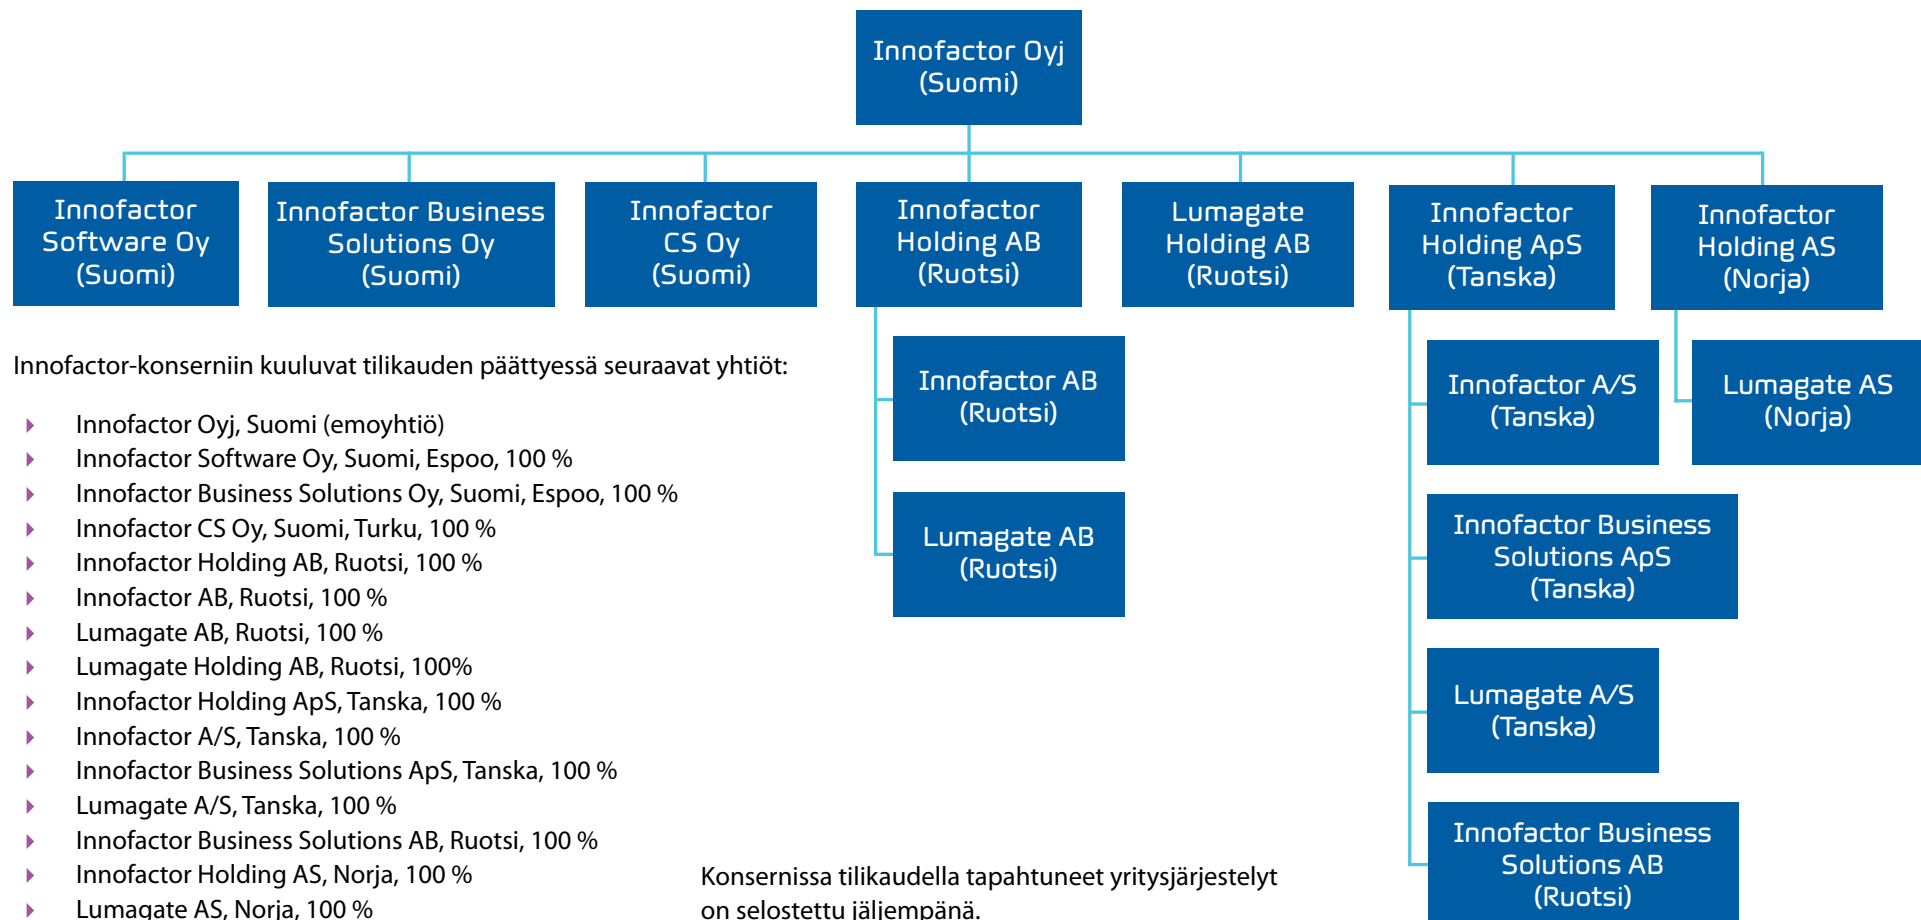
Innofactor Oyj (Suomi)

Innofactor Software Oy (Suomi)

Innofactor Business Solutions Oy (Suomi)

Innofactor CS Oy (Suomi)

Innofactor Holding AB (Ruotsi)

Lumagate Holding AB (Ruotsi)

Innofactor Holding ApS (Tanska)

Innofactor Holding AS (Norja)

Innofactor AB (Ruotsi)

Lumagate AB (Ruotsi)

Innofactor A/S (Tanska)

Lumagate AS (Norja)

Innofactor Business Solutions ApS (Tanska)

Lumagate A/S (Tanska)

Innofactor Business Solutions AB (Ruotsi)

Innofactor-konserniin kuuluvat tilikauden päättyessä seuraavat yhtiöt:

- Innofactor Oyj, Suomi (emoyhtiö)
- Innofactor Software Oy, Suomi, Espoo, 100 %
- Innofactor Business Solutions Oy, Suomi, Espoo, 100 %
- Innofactor CS Oy, Suomi, Turku, 100 %
- Innofactor Holding AB, Ruotsi, 100 %
- Innofactor AB, Ruotsi, 100 %
- Lumagate AB, Ruotsi, 100 %
- Lumagate Holding AB, Ruotsi, 100%
- Innofactor Holding ApS, Tanska, 100 %
- Innofactor A/S, Tanska, 100 %
- Innofactor Business Solutions ApS, Tanska, 100 %
- Lumagate A/S, Tanska, 100 %
- Innofactor Business Solutions AB, Ruotsi, 100 %
- Innofactor Holding AS, Norja, 100 %
- Lumagate AS, Norja, 100 %

Konsernissa tilikaudella tapahtuneet yritysjärjestelyt on selostettu jäljempänä.